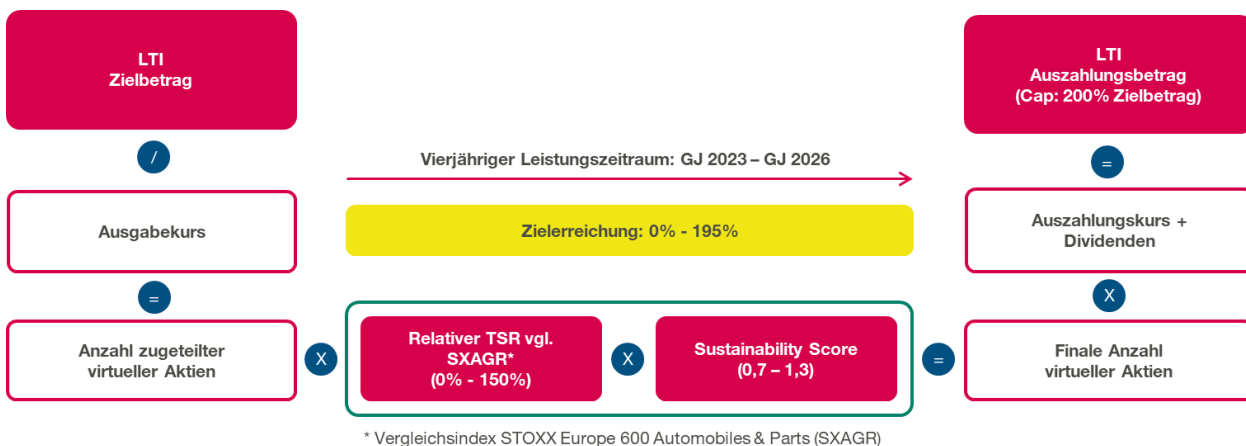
LTI
Zielbetrag

/

Ausgabekurs

=

Anzahl zugeteilter virtueller Aktien

Vierjähriger Leistungszeitraum: GJ 2023 – GJ 2026

Zielerreichung: 0% - 195%

X

Relativer TSR vgl. SXAGR*
(0% - 150%)

X

Sustainability Score
(0,7 – 1,3)

=

LTI
Auszahlungsbetrag
(Cap: 200% Zielbetrag)

=

Auszahlungskurs + Dividenden

X

Finale Anzahl virtueller Aktien

* Vergleichsindex STOXX Europe 600 Automobiles & Parts (SXAGR)